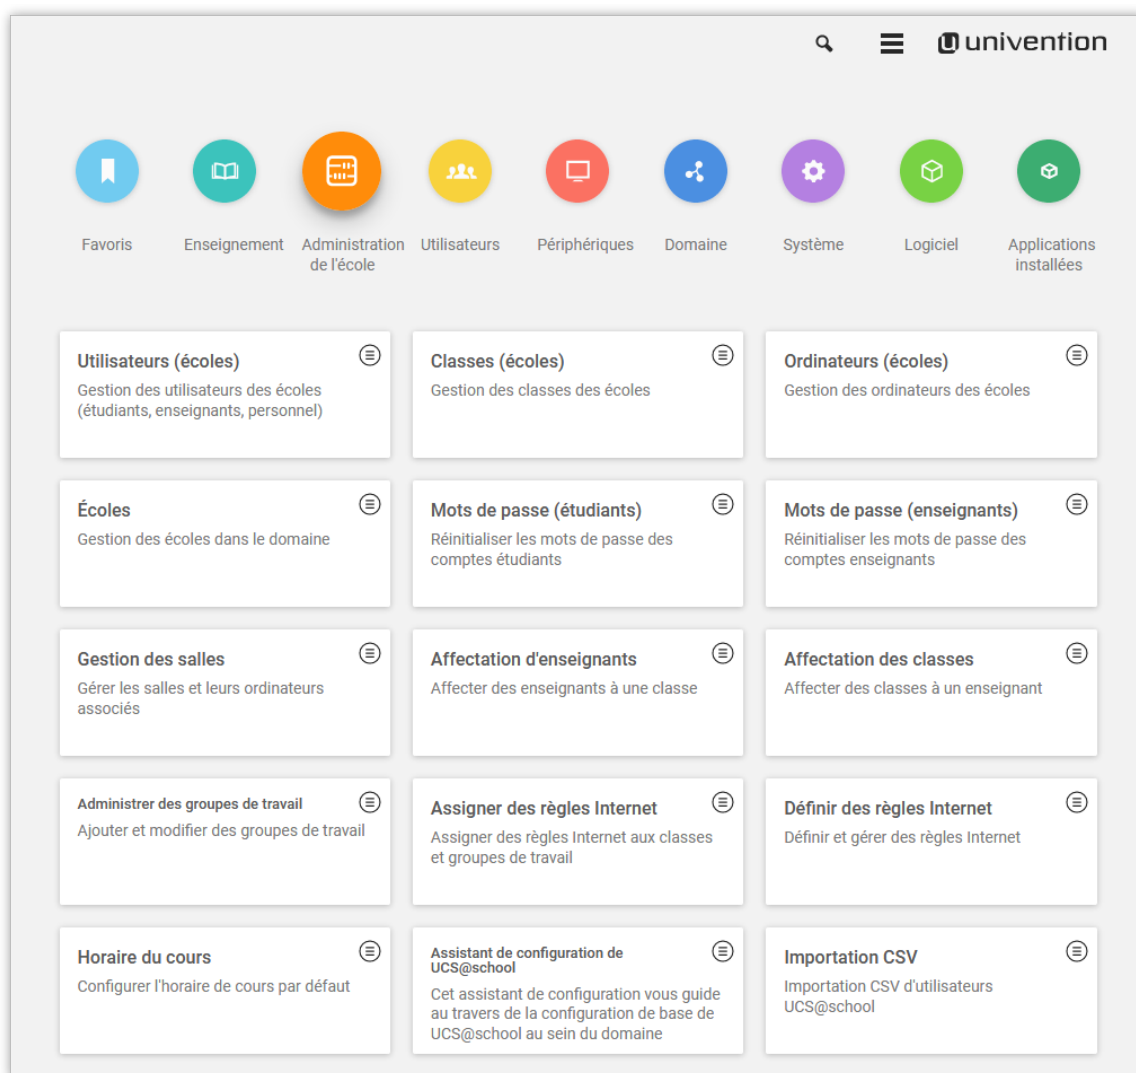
univention

Favoris

Enseignement

Administration de l'école

Utilisateurs

Périphériques

Domaine

Système

Logiciel

Applications installées

Utilisateurs (écoles)
Gestion des utilisateurs des écoles (étudiants, enseignants, personnel)

Classes (écoles)
Gestion des classes des écoles

Ordinateurs (écoles)
Gestion des ordinateurs des écoles

Écoles
Gestion des écoles dans le domaine

Mots de passe (étudiants)
Réinitialiser les mots de passe des comptes étudiants

Mots de passe (enseignants)
Réinitialiser les mots de passe des comptes enseignants

Gestion des salles
Gérer les salles et leurs ordinateurs associés

Affectation d'enseignants
Affecter des enseignants à une classe

Affectation des classes
Affecter des classes à un enseignant

Administrer des groupes de travail
Ajouter et modifier des groupes de travail

Assigner des règles Internet
Assigner des règles Internet aux classes et groupes de travail

Définir des règles Internet
Définir et gérer des règles Internet

Horaire du cours
Configurer l'horaire de cours par défaut

Assistant de configuration de UCS@school
Cet assistant de configuration vous guide au travers de la configuration de base de UCS@school au sein du domaine

Importation CSV
Importation CSV d'utilisateurs UCS@school